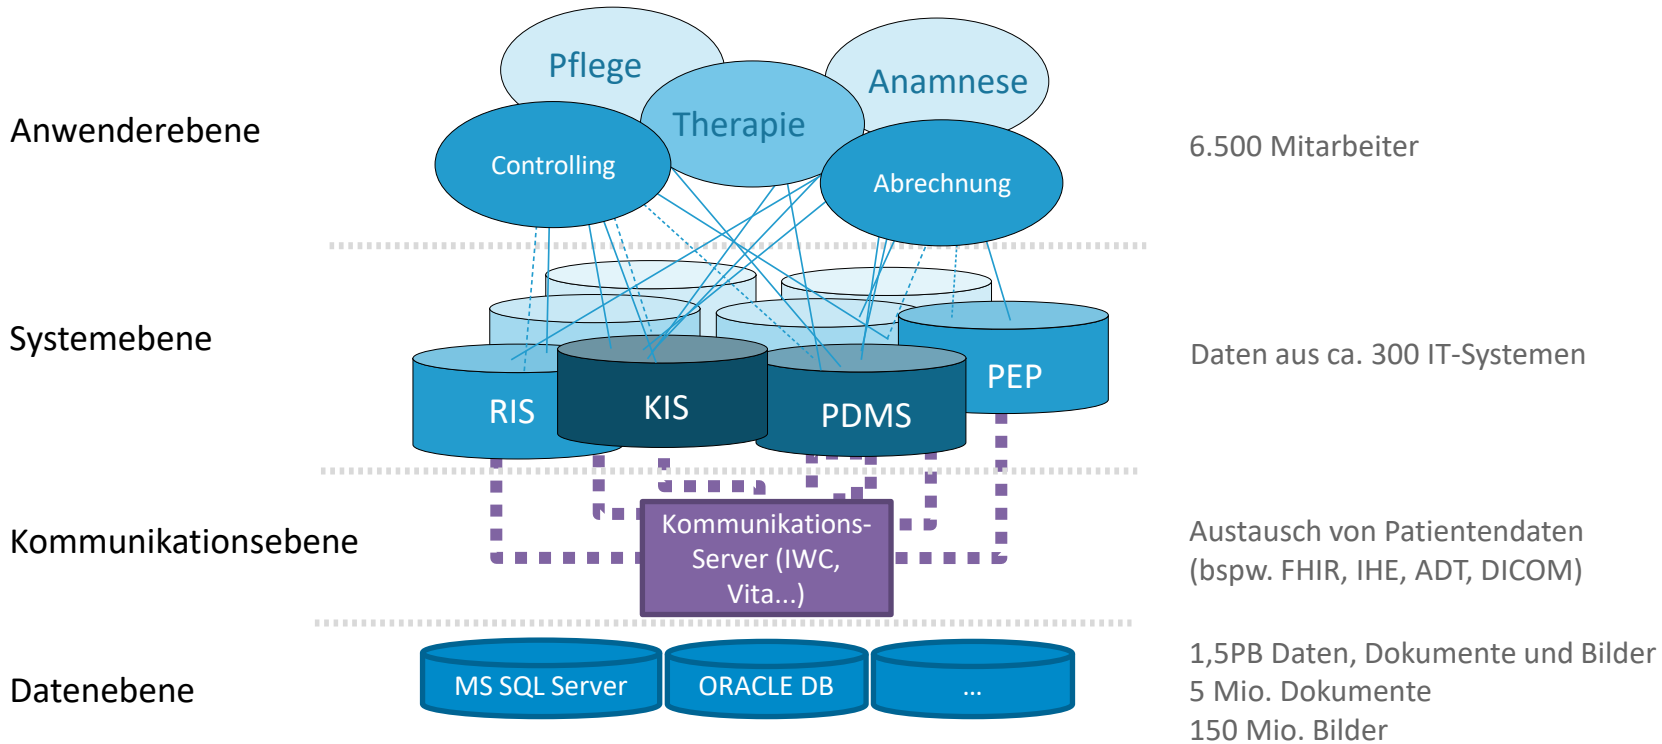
Anwenderebene

Pflege

Anamnese

Therapie

Controlling

Abrechnung

6.500 Mitarbeiter

Systemebene

RIS

KIS

PDMS

PEP

Daten aus ca. 300 IT-Systemen

Kommunikationsebene

Kommunikations-Server (IWC, Vita...)

Austausch von Patientendaten (bspw. FHIR, IHE, ADT, DICOM)

Datenebene

MS SQL Server

ORACLE DB

...

1,5PB Daten, Dokumente und Bilder
5 Mio. Dokumente
150 Mio. Bilder